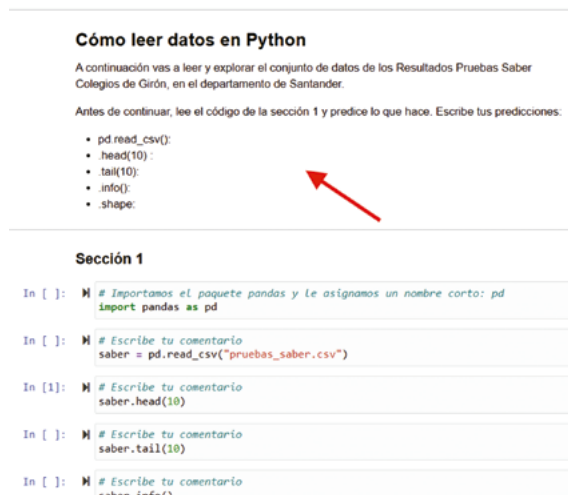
Cómo leer datos en Python

A continuación vas a leer y explorar el conjunto de datos de los Resultados Pruebas Saber Colegios de Girón, en el departamento de Santander.

Antes de continuar, lee el código de la sección 1 y predice lo que hace. Escribe tus predicciones:

- pd.read_csv():
- .head(10) :
- .tail(10):
- .info():
- .shape:

Sección 1

In [ ]: # Importamos el paquete pandas y le asignamos un nombre corto: pd
import pandas as pd

In [ ]: # Escribe tu comentario
saber = pd.read_csv("pruebas_saber.csv")

In [1]: # Escribe tu comentario
saber.head(10)

In [ ]: # Escribe tu comentario
saber.tail(10)

In [ ]: # Escribe tu comentario
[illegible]